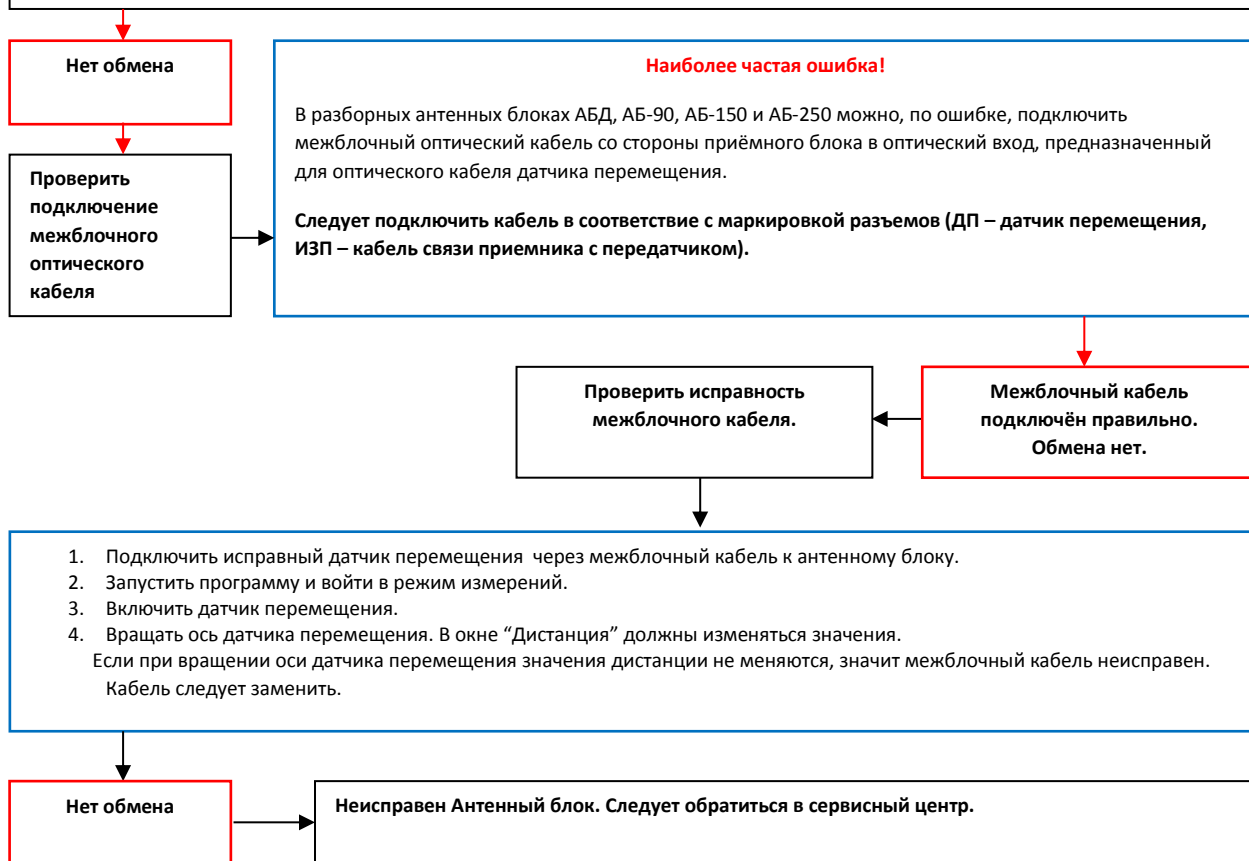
Нет обмена

Проверить подключение межблочного оптического кабеля

Наиболее частая ошибка!

В разборных антенных блоках АБД, АБ-90, АБ-150 и АБ-250 можно, по ошибке, подключить межблочный оптический кабель со стороны приёмного блока в оптический вход, предназначенный для оптического кабеля датчика перемещения.

Следует подключить кабель в соответствие с маркировкой разъемов (ДП – датчик перемещения, ИЗП – кабель связи приемника с передатчиком).

Проверить исправность межблочного кабеля.

Межблочный кабель подключён правильно. Обмена нет.

1. Подключить исправный датчик перемещения через межблочный кабель к антенному блоку.
2. Запустить программу и войти в режим измерений.
3. Включить датчик перемещения.
4. Вращать ось датчика перемещения. В окне “Дистанция” должны изменяться значения.
Если при вращении оси датчика перемещения значения дистанции не меняются, значит межблочный кабель неисправен. Кабель следует заменить.

Нет обмена

Неисправен Антенный блок. Следует обратиться в сервисный центр.